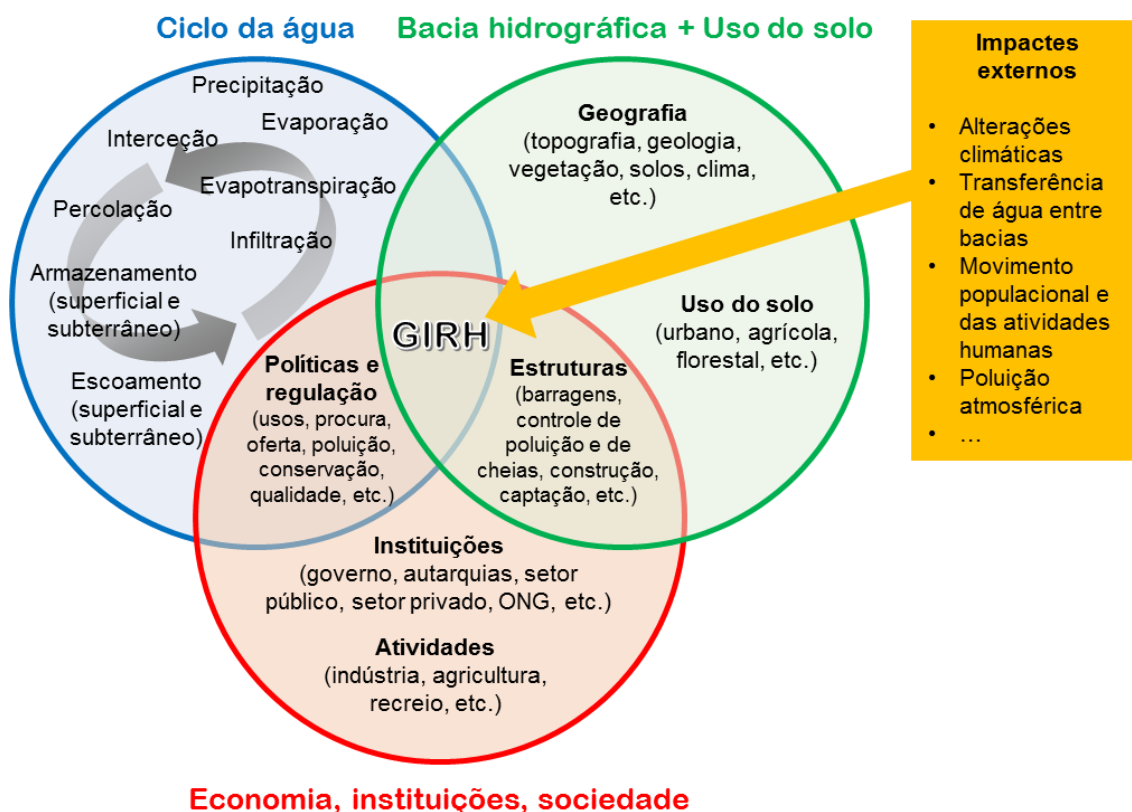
Ciclo da água

Bacia hidrográfica + Uso do solo

Impactes externos

- Alterações climáticas
- Transferência de água entre bacias
- Movimento populacional e das atividades humanas
- Poluição atmosférica
- …

Precipitação
Evaporação
Interceção
Evapotranspiração
Percolação
Infiltração
Armazenamento (superficial e subterrâneo)
Escoamento (superficial e subterrâneo)

Geografia
(topografia, geologia, vegetação, solos, clima, etc.)

Uso do solo
(urbano, agrícola, florestal, etc.)

GIRH

Políticas e regulação
(usos, procura, oferta, poluição, conservação, qualidade, etc.)

Estruturas
(barragens, controle de poluição e de cheias, construção, captação, etc.)

Instituições
(governo, autarquias, setor público, setor privado, ONG, etc.)

Atividades
(indústria, agricultura, recreio, etc.)

Economia, instituições, sociedade